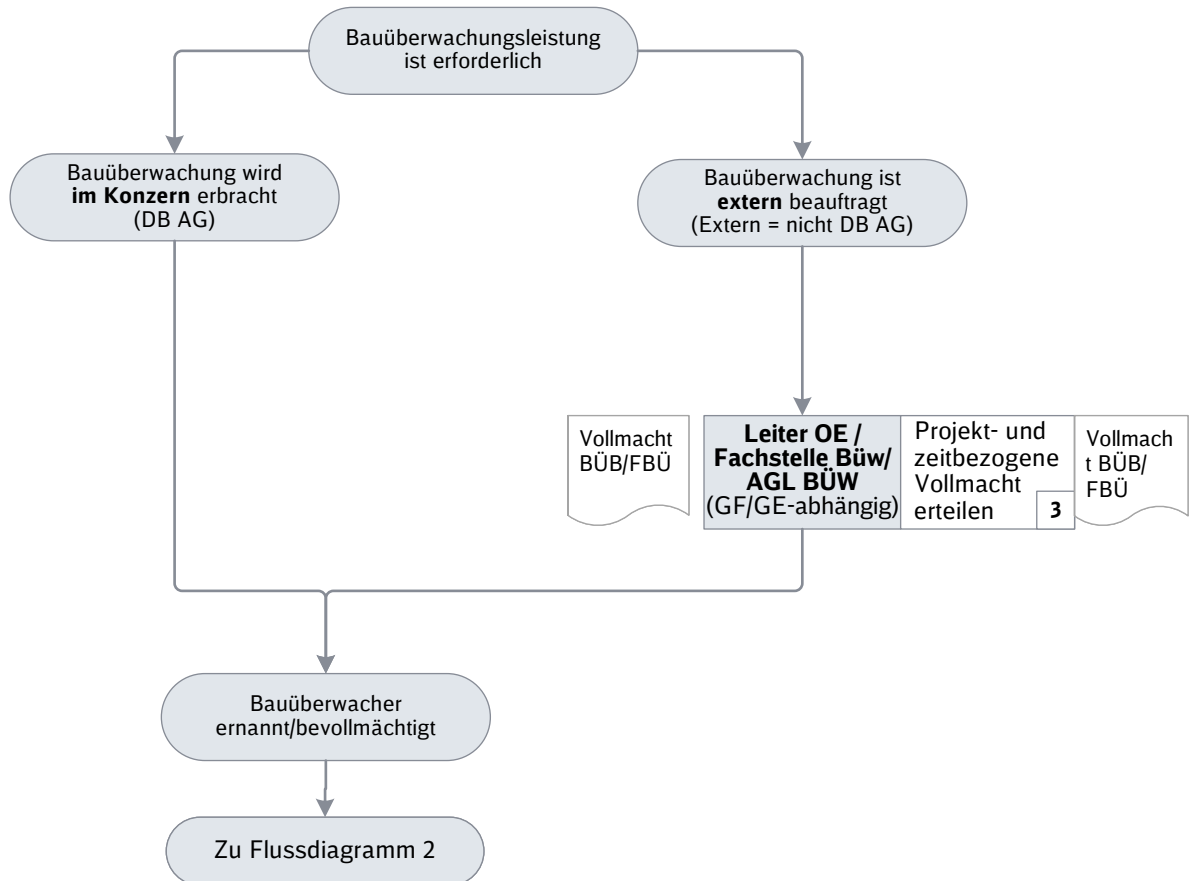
Bauüberwachungsleistung ist erforderlich

Bauüberwachung wird **im Konzern** erbracht (DB AG)

Bauüberwachung ist **extern** beauftragt (Extern = nicht DB AG)

Vollmacht BÜB/FBÜ

**Leiter OE / Fachstelle Büw/ AGL BÜW** (GF/GE-abhängig)

Projekt- und zeitbezogene Vollmacht erteilen

3

Vollmach t BÜB/ FBÜ

Bauüberwacher ernannt/bevollmächtigt

Zu Flussdiagramm 2